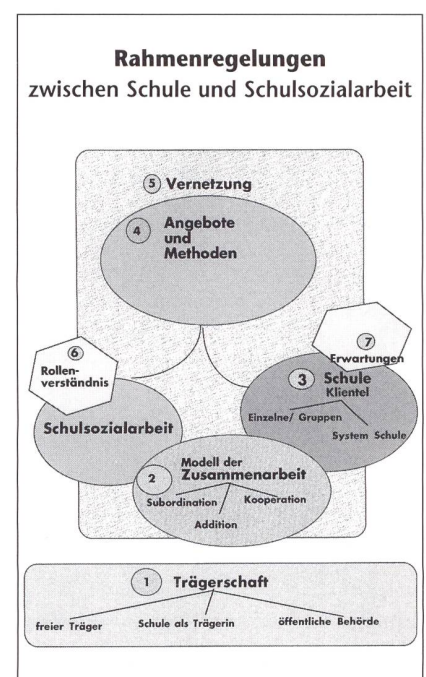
Rahmenregelungen
zwischen Schule und Schulsozialarbeit

5 Vernetzung

4 Angebote und Methoden

6 Rollenverständnis

7 Erwartungen

3 Schule
Klientel
Einzelne/ Gruppen
System Schule

Schulsozialarbeit

2 Modell der Zusammenarbeit
Subordination
Kooperation
Addition

1 Trägerschaft
freier Träger
Schule als Trägerin
öffentliche Behörde